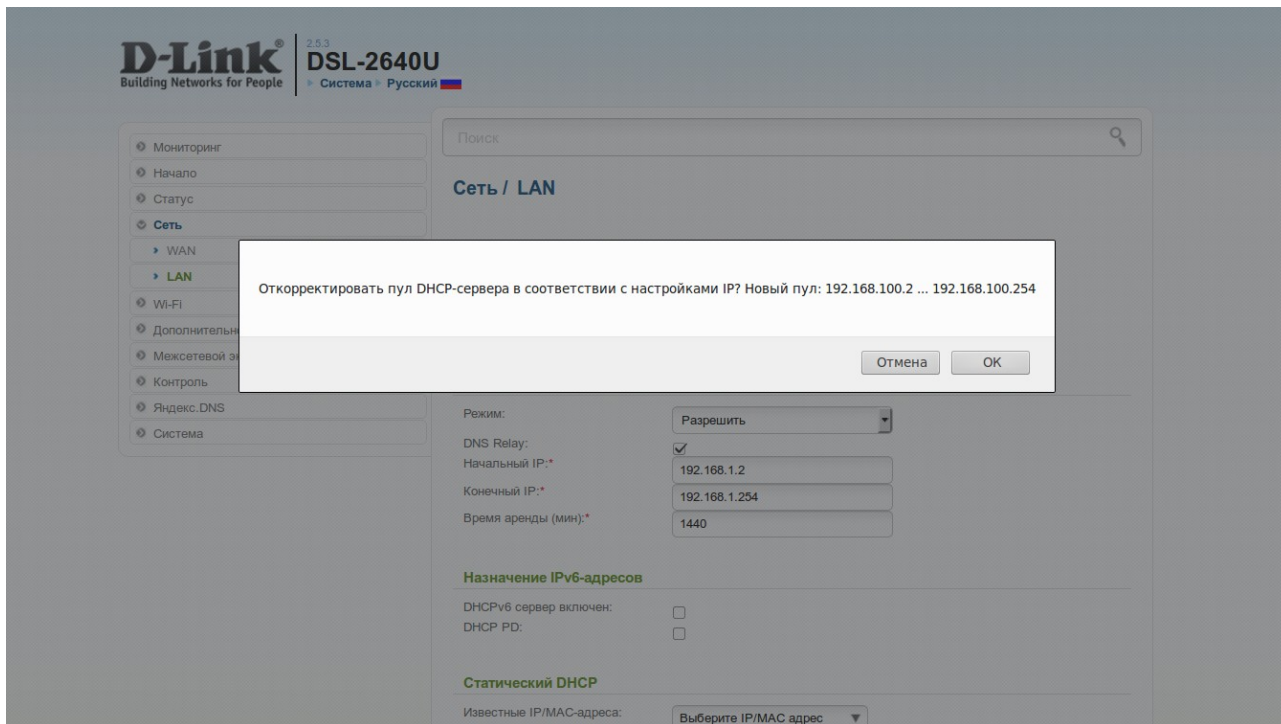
D-Link®
Building Networks for People

2.5.3
DSL-2640U
▸ Система ▸ Русский

Мониторинг
Начало
Статус
Сеть
› WAN
› LAN
Wi-Fi
Дополнительн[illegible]
Межсетевой э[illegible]
Контроль
Яндекс.DNS
Система

Поиск

Сеть / LAN

Откорректировать пул DHCP-сервера в соответствии с настройками IP? Новый пул: 192.168.100.2 ... 192.168.100.254

Отмена
OK

Режим:
Разрешить
DNS Relay:
Начальный IP:*
192.168.1.2
Конечный IP:*
192.168.1.254
Время аренды (мин):*
1440

Назначение IPv6-адресов
DHCPv6 сервер включен:
DHCP PD:

Статический DHCP
Известные IP/MAC-адреса:
Выберите IP/MAC адрес